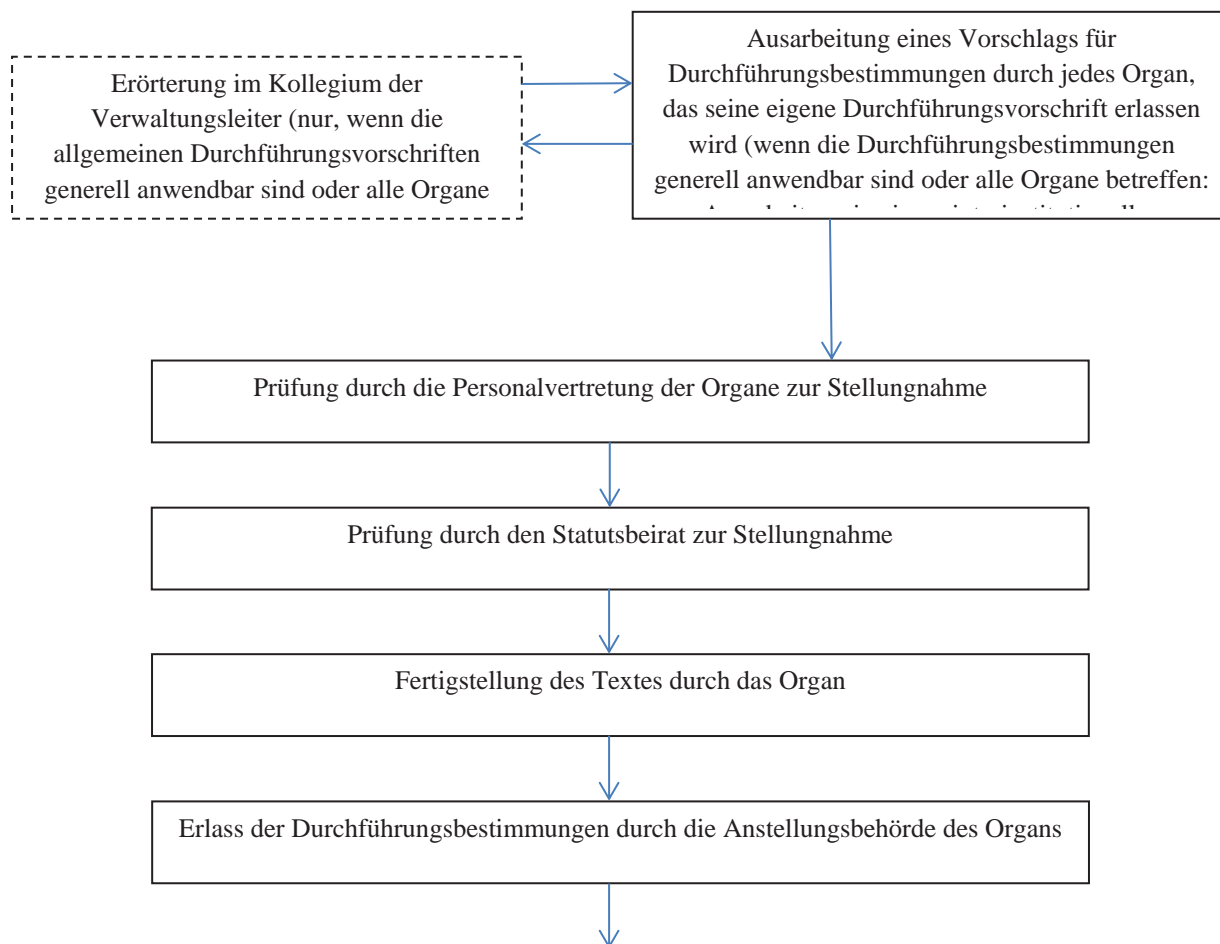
Erörterung im Kollegium der Verwaltungsleiter (nur, wenn die allgemeinen Durchführungsvorschriften generell anwendbar sind oder alle Organe

Ausarbeitung eines Vorschlags für Durchführungsbestimmungen durch jedes Organ, das seine eigene Durchführungsvorschrift erlassen wird (wenn die Durchführungsbestimmungen generell anwendbar sind oder alle Organe betreffen: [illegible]

Prüfung durch die Personalvertretung der Organe zur Stellungnahme

Prüfung durch den Statutsbeirat zur Stellungnahme

Fertigstellung des Textes durch das Organ

Erlass der Durchführungsbestimmungen durch die Anstellungsbehörde des Organs